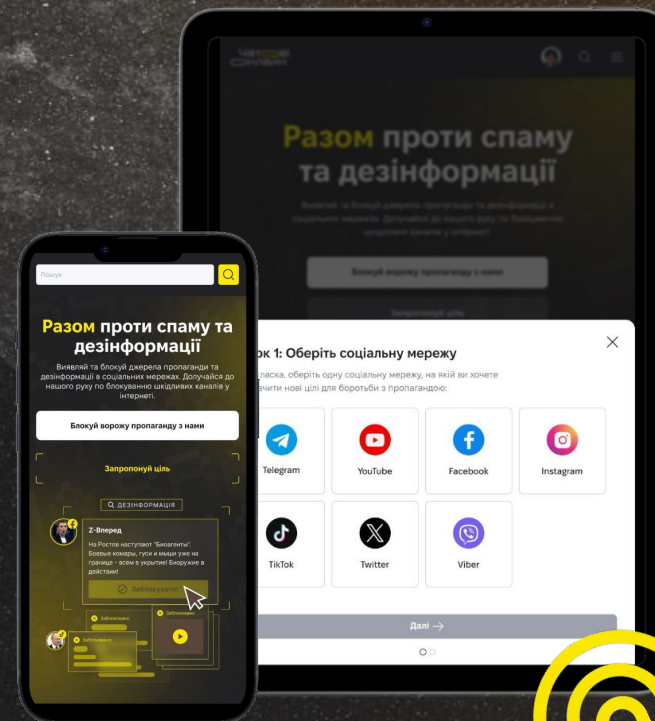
Разом проти спаму та дезінформації

Виявляй та блокуй джерела пропаганди та дезінформації в соціальних мережах. Долучайся до нашого руху по блокуванню шкідливих каналів у інтернеті.

Блокуй ворожу пропаганду з нами

Запропонуй ціль

ок 1: Оберіть соціальну мережу

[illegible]даска, оберіть одну соціальну мережу, на якій ви хочете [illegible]чити нові цілі для боротьби з пропагандою:

Telegram
YouTube
Facebook
Instagram
TikTok
Twitter
Viber

Далі →

Пошук

Разом проти спаму та дезінформації

Виявляй та блокуй джерела пропаганди та дезінформації в соціальних мережах. Долучайся до нашого руху по блокуванню шкідливих каналів у інтернеті.

Блокуй ворожу пропаганду з нами

Запропонуй ціль

ДЕЗІНФОРМАЦІЯ

Z-Вперед

На Ростов наступают "Биоагенты". Боевые комары, гуси и мыши уже на границе - всем в укрытие! Биоружие в действии!

Заблокувати!

Заблоковано
Заблоковано
Заблоковано